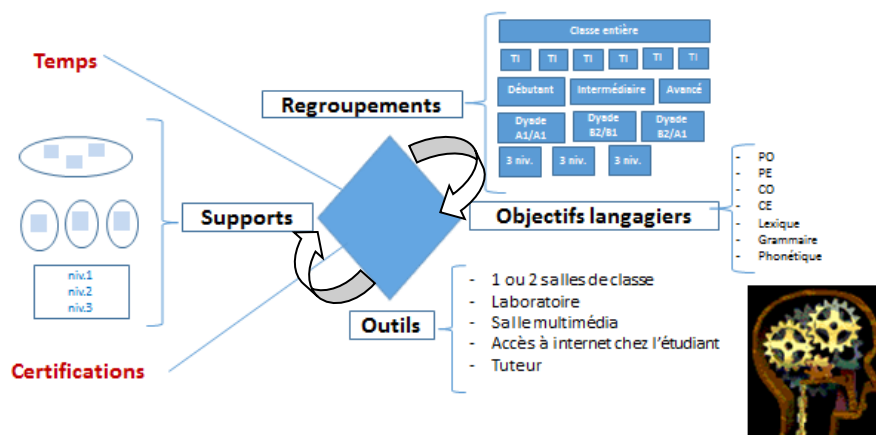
Temps

Regroupements

Classe entière

TI TI TI TI TI TI

Débutant Intermédiaire Avancé

Dyade A1/A1 Dyade B2/B1 Dyade B2/A1

3 niv. 3 niv. 3 niv.

Supports

niv.1
niv.2
niv.3

Objectifs langagiers

- PO
- PE
- CO
- CE
- Lexique
- Grammaire
- Phonétique

Outils

- 1 ou 2 salles de classe
- Laboratoire
- Salle multimédia
- Accès à internet chez l'étudiant
- Tuteur

Certifications